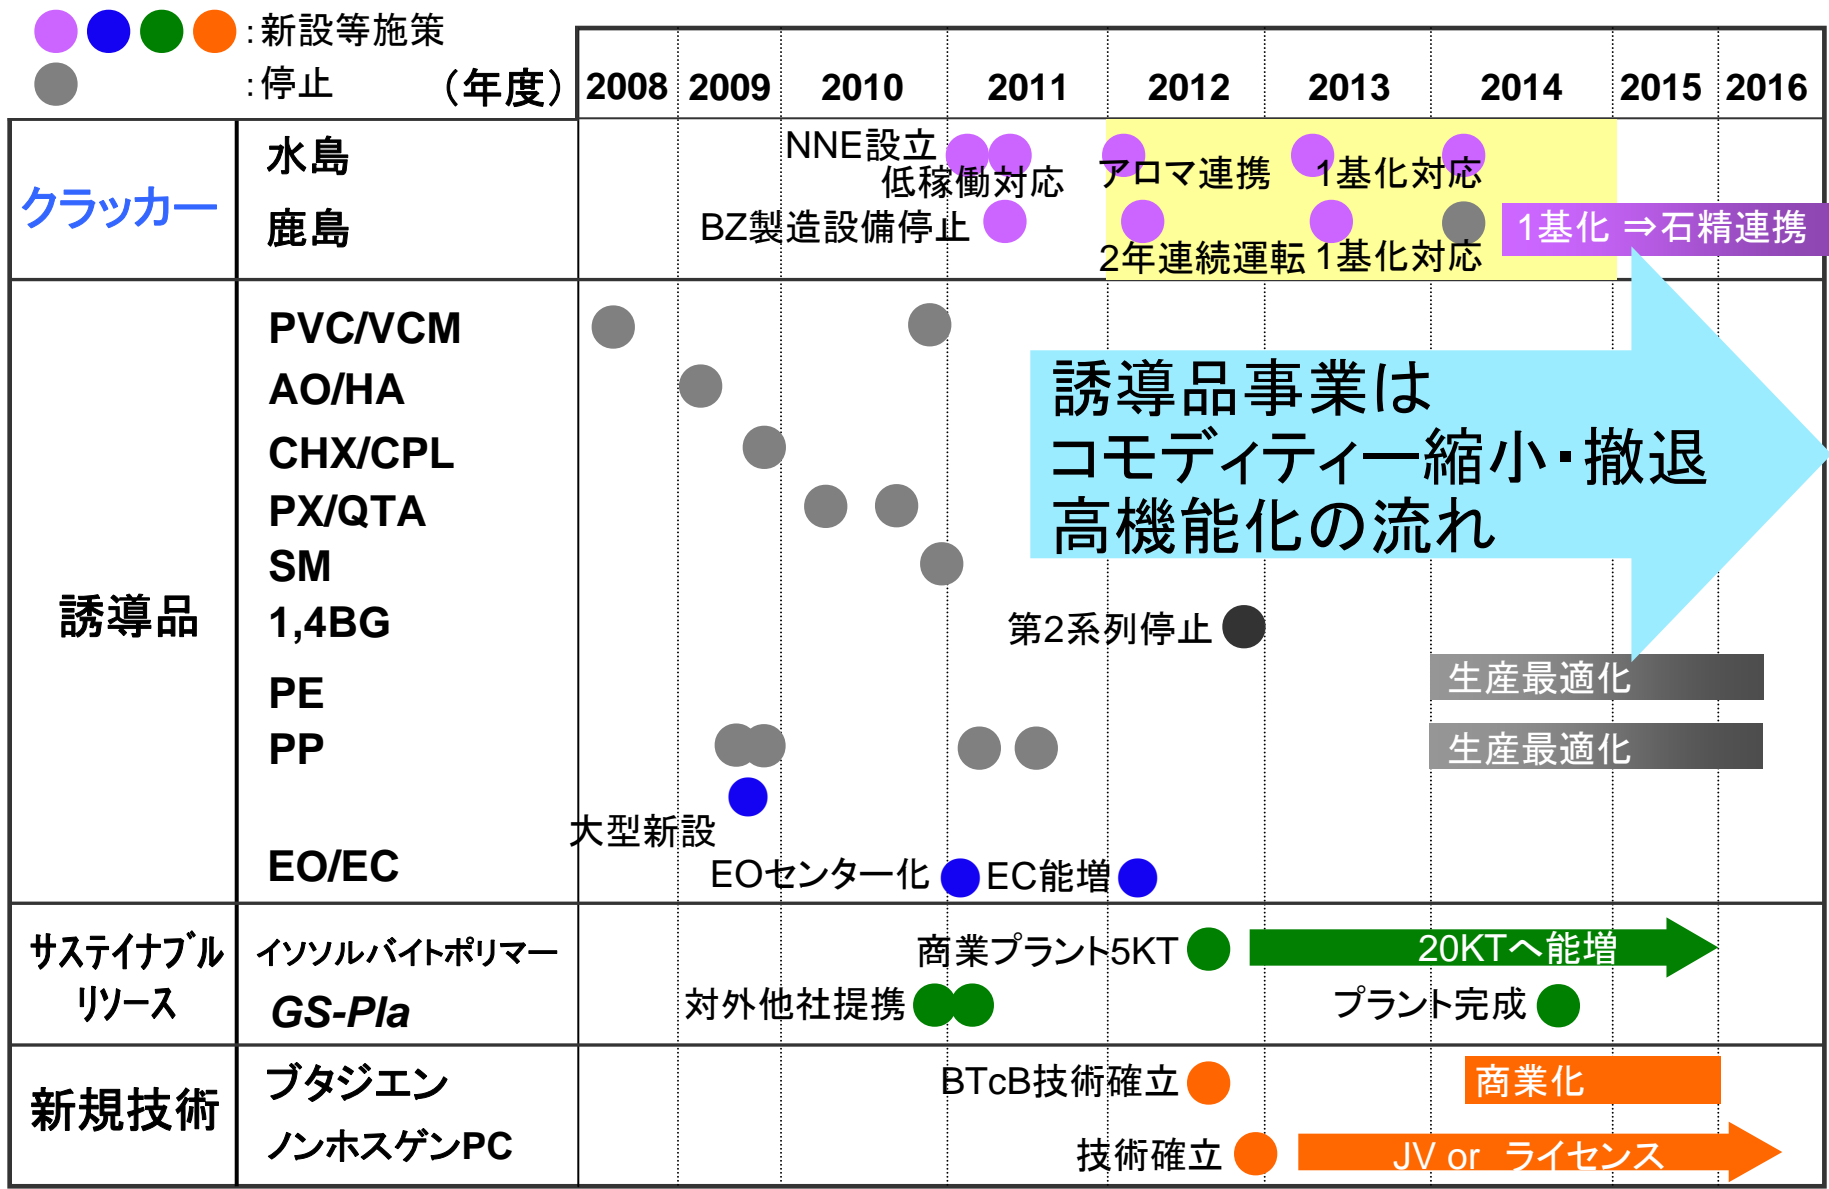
:新設等施策
:停止
（年度）

| | | 2008 | 2009 | 2010 | 2011 | 2012 | 2013 | 2014 | 2015 | 2016 |
|---|---|---|---|---|---|---|---|---|---|---|
| クラッカー | 水島 | | | NNE設立 | 低稼働対応 | アロマ連携 | 1基化対応 | | | |
| | 鹿島 | | | BZ製造設備停止 | | 2年連続運転 | 1基化対応 | 1基化 ⇒石精連携 | | |
| 誘導品 | PVC/VCM | | | | | | | | | |
| | AO/HA | | | | | | | | | |
| | CHX/CPL | | | | | | | | | |
| | PX/QTA | | | | | | | | | |
| | SM | | | | | | | | | |
| | 1,4BG | | | | 第2系列停止 | | | | | |
| | PE | | | | | | | 生産最適化 | | |
| | PP | | | | | | | 生産最適化 | | |
| | | | 大型新設 | | | | | | | |
| | EO/EC | | | EOセンター化 | EC能増 | | | | | |
| サステイナブルリソース | イソソルバイトポリマー | | | | 商業プラント5KT | | 20KTへ能増 | | | |
| | GS-Pla | | | 対外他社提携 | | | プラント完成 | | | |
| 新規技術 | ブタジエン | | | | BTcB技術確立 | | | 商業化 | | |
| | ノンホスゲンPC | | | | 技術確立 | | JV or ライセンス | | | |

誘導品事業は
コモディティー縮小・撤退
高機能化の流れ